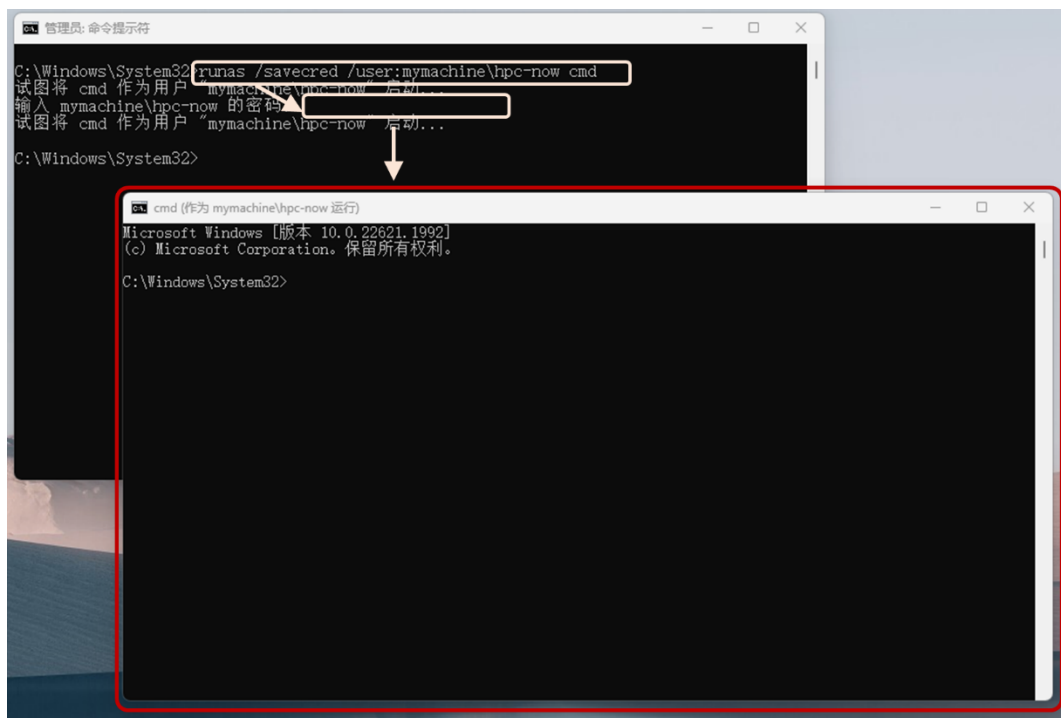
管理员: 命令提示符

C:\Windows\System32>runas /savecred /user:mymachine\hpc-now cmd
试图将 cmd 作为用户 "mymachine\hpc-now" 启动...
输入 mymachine\hpc-now 的密码:
试图将 cmd 作为用户 "mymachine\hpc-now" 启动...

C:\Windows\System32>

cmd (作为 mymachine\hpc-now 运行)

Microsoft Windows [版本 10.0.22621.1992]
(c) Microsoft Corporation。保留所有权利。

C:\Windows\System32>